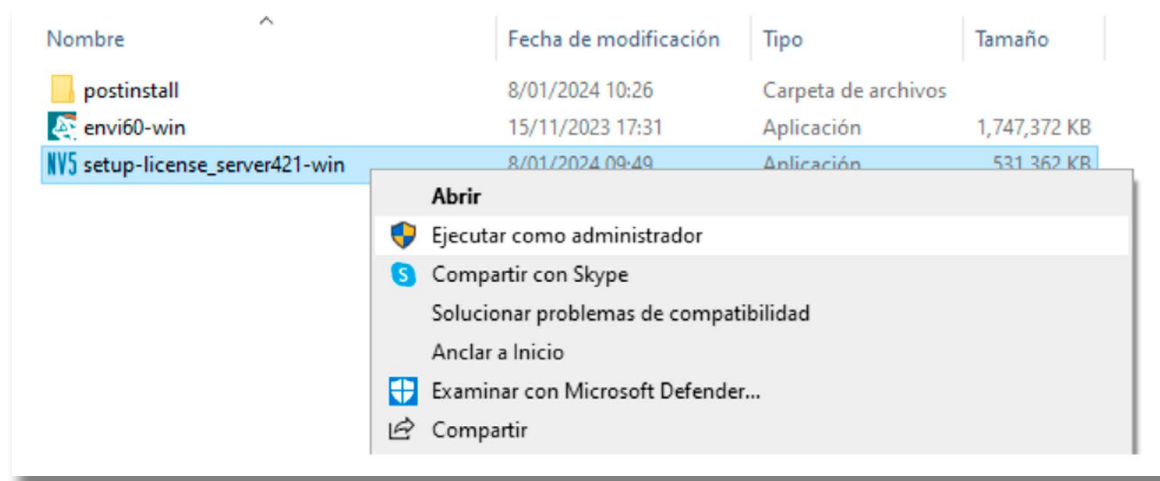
| Nombre | Fecha de modificación | Tipo | Tamaño |
|---|---|---|---|
| postinstall | 8/01/2024 10:26 | Carpeta de archivos | |
| envi60-win | 15/11/2023 17:31 | Aplicación | 1,747,372 KB |
| setup-license_server421-win | 8/01/2024 09:49 | Aplicación | 531,362 KB |

NV5

Abrir
Ejecutar como administrador
Compartir con Skype
Solucionar problemas de compatibilidad
Anclar a Inicio
Examinar con Microsoft Defender...
Compartir